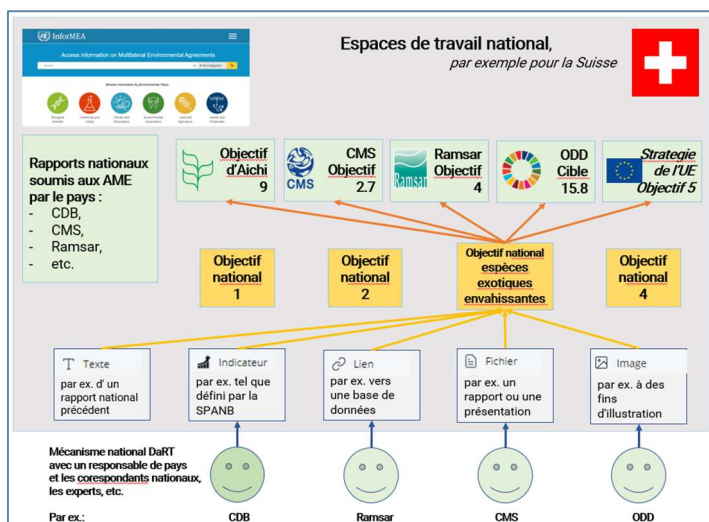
InforMEA

Access information on Multilateral Environmental Agreements

Espaces de travail national, par exemple pour la Suisse

Rapports nationaux soumis aux AME par le pays :
- CDB,
- CMS,
- Ramsar,
- etc.

Objectif d'Aichi 9

CMS Objectif 2.7

Ramsar Objectif 4

ODD Cible 15.8

Strategie de l'UE Objectif 5

Objectif national 1

Objectif national 2

Objectif national espèces exotiques envahissantes

Objectif national 4

Texte
par ex. d' un rapport national précédent

Indicateur
par ex. tel que défini par la SPANB

Lien
par ex. vers une base de données

Fichier
par ex. un rapport ou une présentation

Image
par ex. à des fins d'illustration

Mécanisme national DaRT avec un responsable de pays et les corespondants nationaux, les experts, etc.

Par ex.:

CDB

Ramsar

CMS

ODD